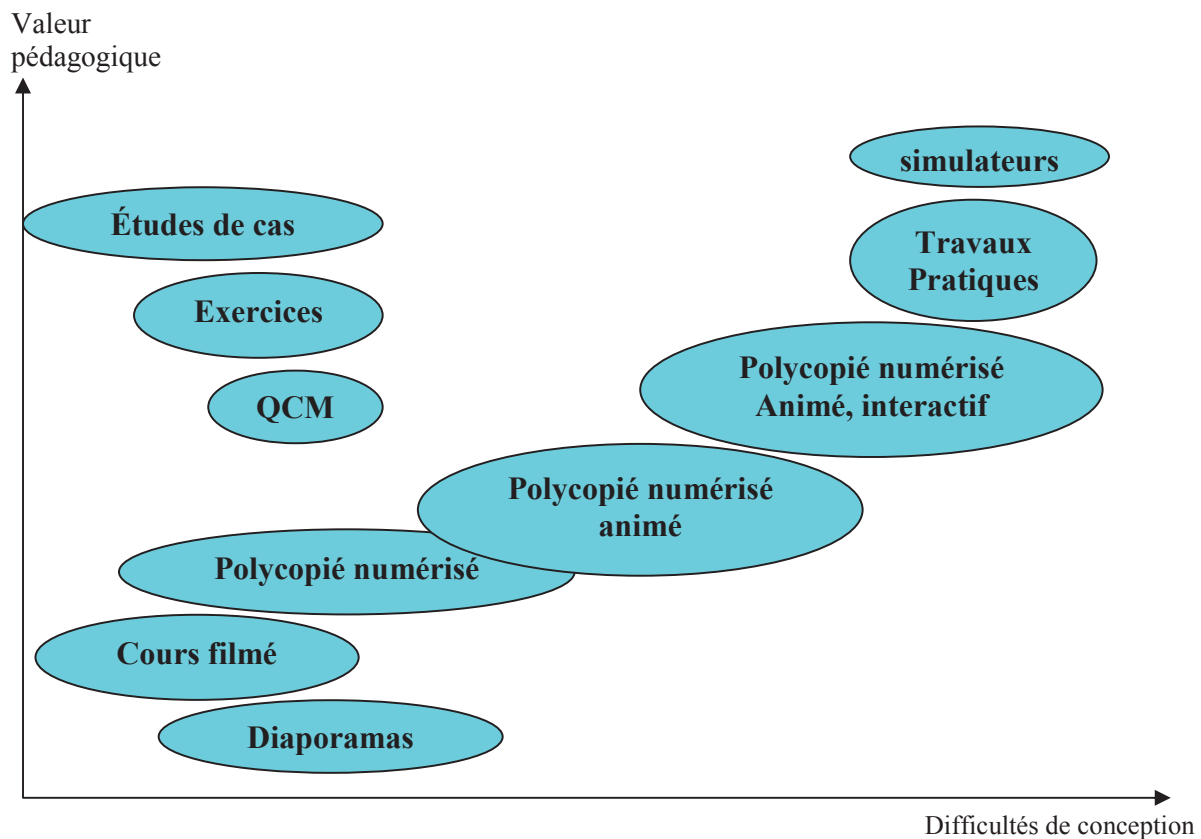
Valeur pédagogique

simulateurs

Études de cas

Travaux Pratiques

Exercices

Polycopié numérisé Animé, interactif

QCM

Polycopié numérisé animé

Polycopié numérisé

Cours filmé

Diaporamas

Difficultés de conception